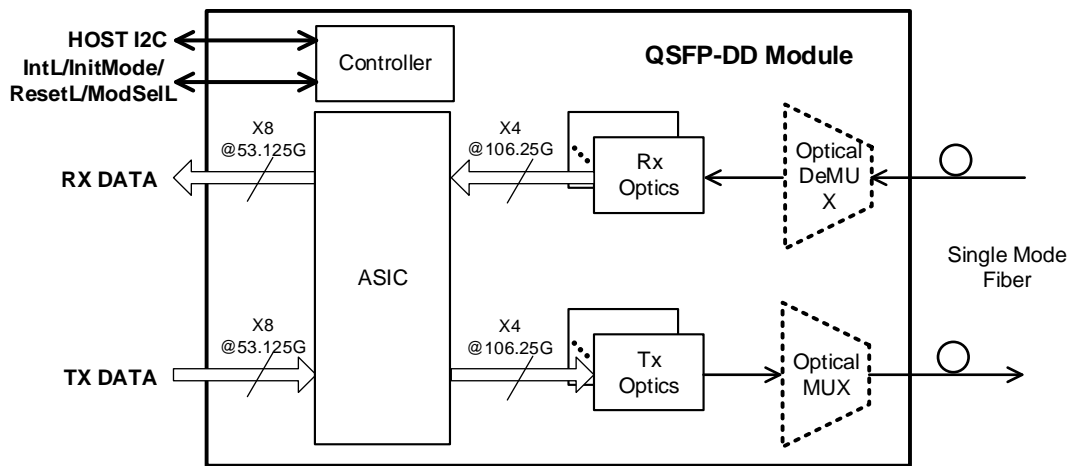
HOST I2C
IntL/InitMode/
ResetL/ModSelL

Controller

QSFP-DD Module

X8
@53.125G

X4
@106.25G

RX DATA

Rx
Optics

Optical
DeMU
X

ASIC

Single Mode
Fiber

X8
@53.125G

X4
@106.25G

TX DATA

Tx
Optics

Optical
MUX